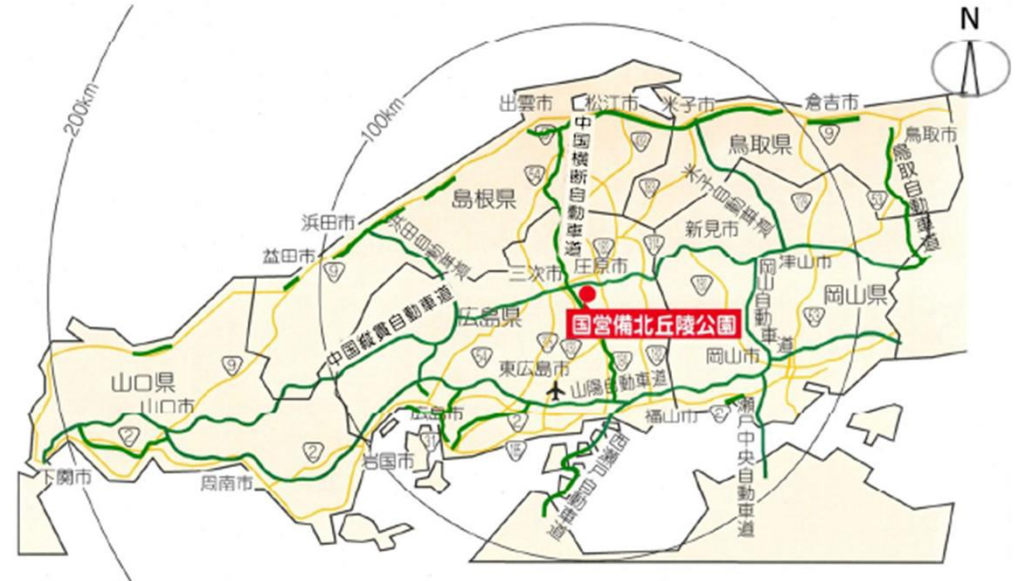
N

200km

100km

出雲市
松江市
米子市
倉吉市
鳥取市
中国横断自動車道
鳥取県
鳥取自動車道
9
島根県
米子自動車道
浜田市
浜田自動車道
新見市
益田市
9
三次市
庄原市
津山市
岡山自動車道
岡山県
中国縦貫自動車道
広島県
国営備北丘陵公園
9
東広島市
岡山市
山口県
山口市
山陽自動車道
広島市
福山市
2
2
瀬戸中央自動車道
西瀬戸自動車道
岩国市
下関市
周南市